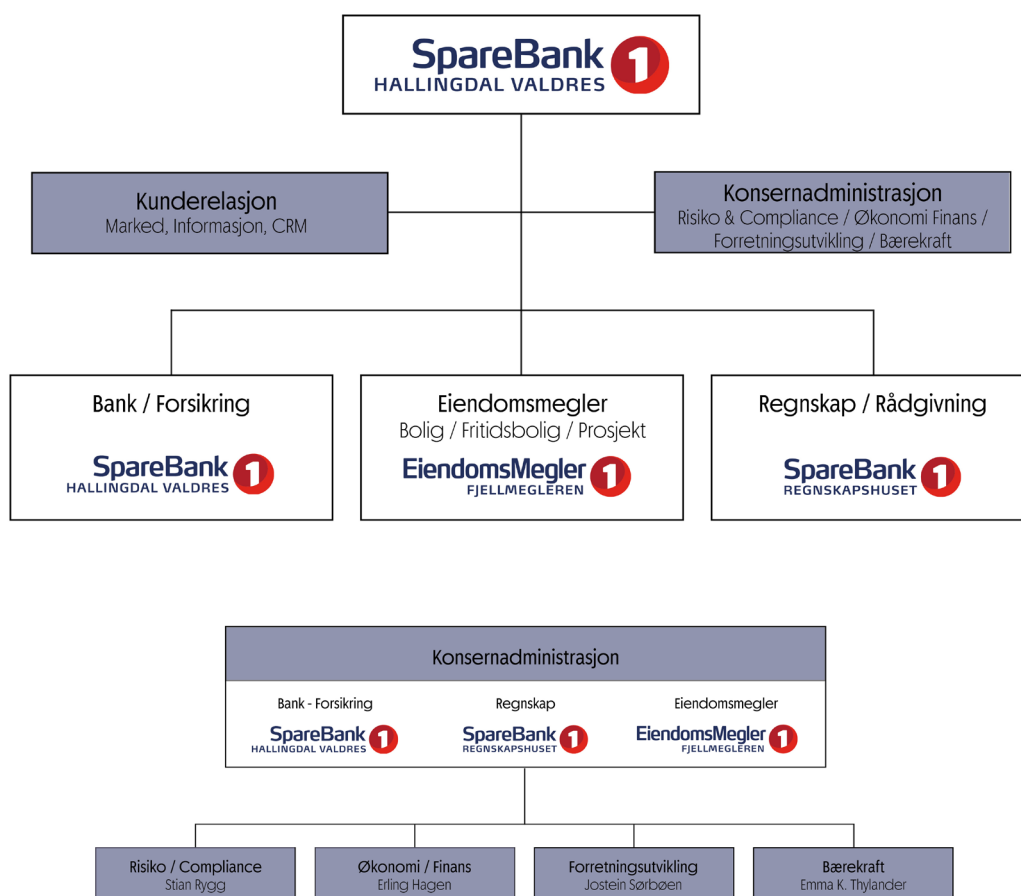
SpareBank 1
HALLINGDAL VALDRES

Kunderelasjon
Marked, Informasjon, CRM

Konsernadministrasjon
Risiko & Compliance / Økonomi Finans / Forretningsutvikling / Bærekraft

Bank / Forsikring
SpareBank 1
HALLINGDAL VALDRES

Eiendomsmegler
Bolig / Fritidsbolig / Prosjekt
EiendomsMegler 1
FJELLMEGLEREN

Regnskap / Rådgivning
SpareBank 1
REGNSKAPSHUSET

Konsernadministrasjon

Bank - Forsikring
SpareBank 1
HALLINGDAL VALDRES

Regnskap
SpareBank 1
REGNSKAPSHUSET

Eiendomsmegler
EiendomsMegler 1
FJELLMEGLEREN

Risiko / Compliance
Stian Rygg

Økonomi / Finans
Erling Hagen

Forretningsutvikling
Jostein Sørbøen

Bærekraft
Emma K. Thylander